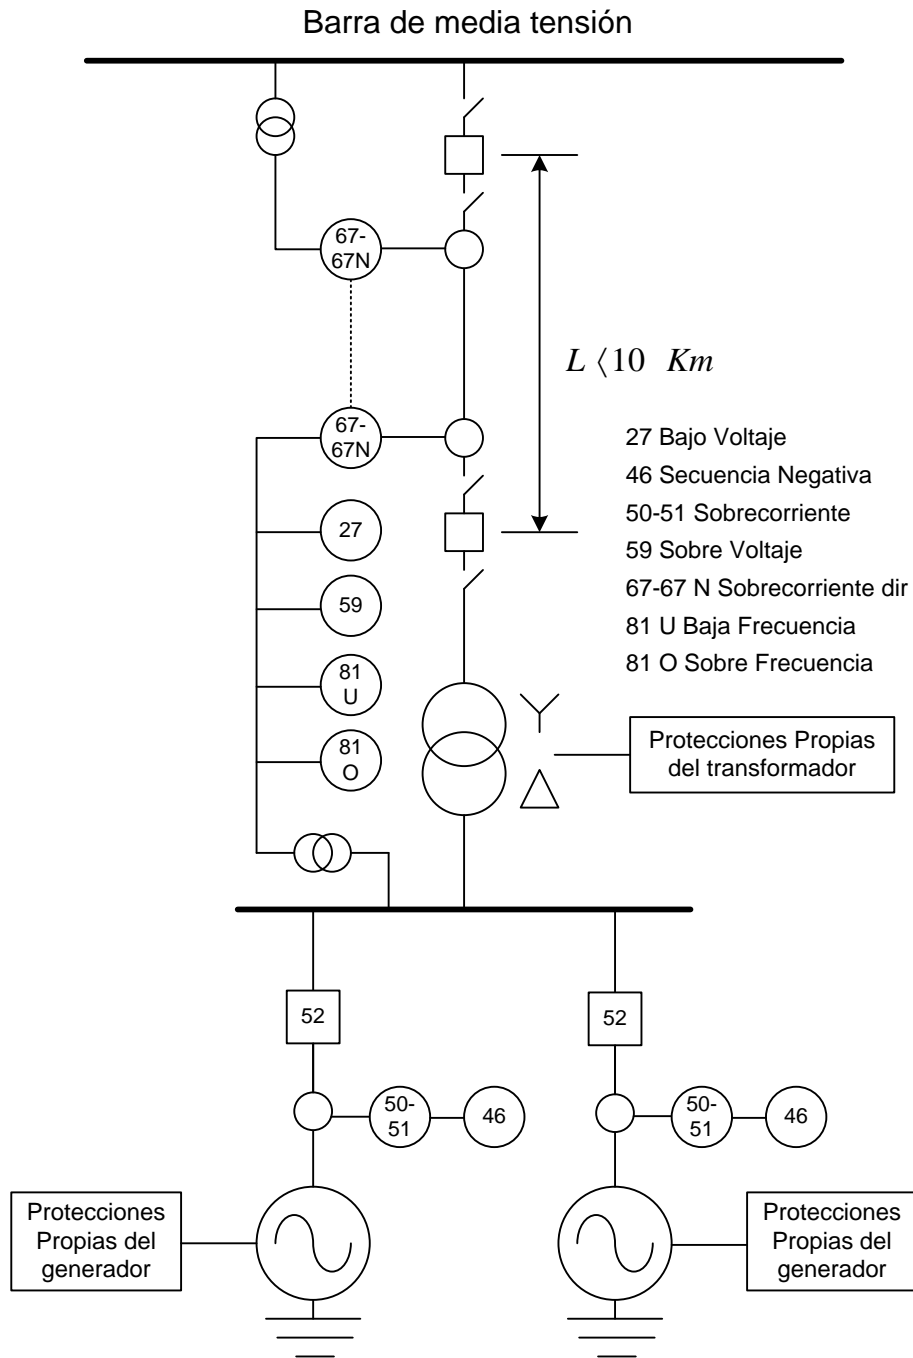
Barra de media tensión

67-67N

67-67N

$L \langle 10 \quad Km$

27 Bajo Voltaje
46 Secuencia Negativa
50-51 Sobrecorriente
59 Sobre Voltaje
67-67 N Sobrecorriente dir
81 U Baja Frecuencia
81 O Sobre Frecuencia

27

59

81 U

81 O

Protecciones Propias del transformador

52

52

50-51

46

50-51

46

Protecciones Propias del generador

Protecciones Propias del generador